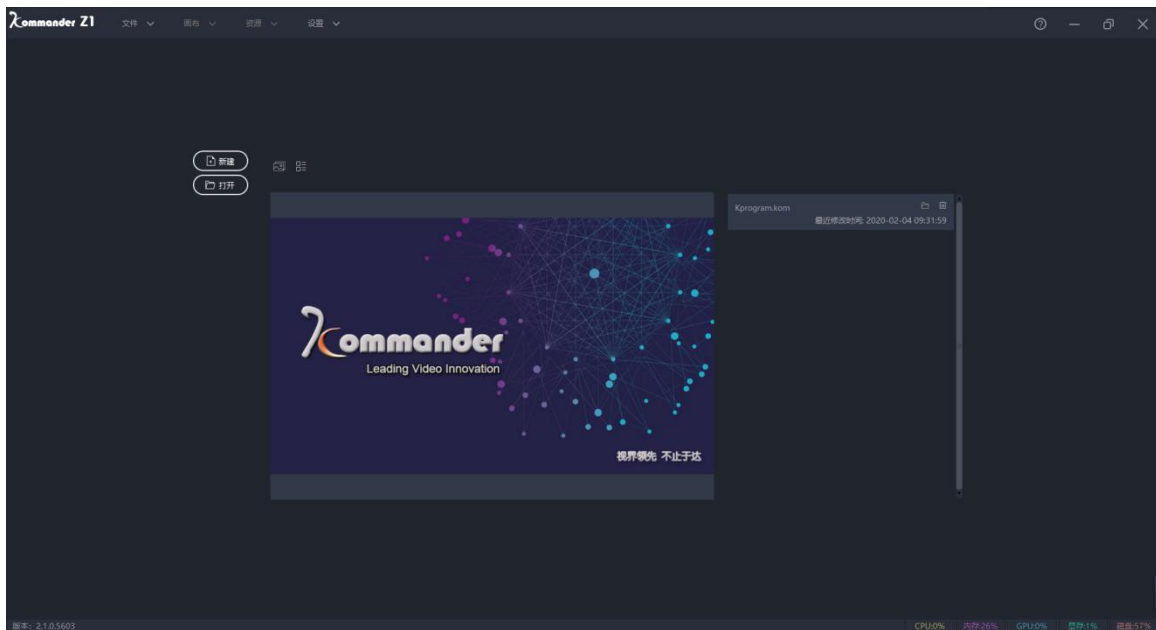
Kommander Z1 文件 画布 资源 设置

新建
打开

Kprogram.kom
最近修改时间: 2020-02-04 09:31:59

Kommander
Leading Video Innovation

视界领先 不止于达

版本: 2.1.0.5603

CPU:0% 内存:26% GPU:0% 显存:1% 磁盘:57%